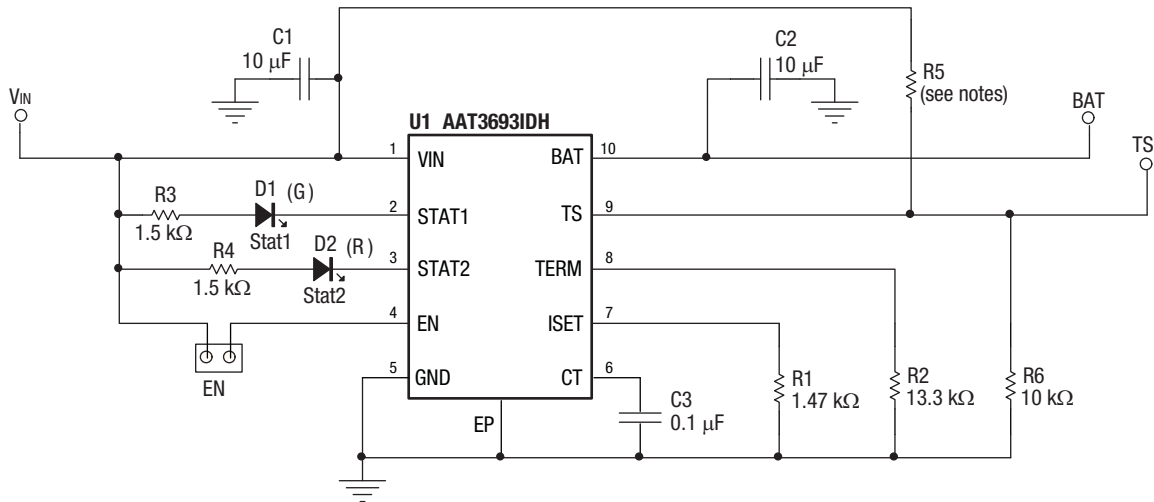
C1
10 μF

C2
10 μF

R5
(see notes)

$V_{IN}$

BAT

TS

U1 AAT3693IDH

1 VIN
2 STAT1
3 STAT2
4 EN
5 GND

10 BAT
9 TS
8 TERM
7 ISET
6 CT

EP

R3
1.5 kΩ

D1 (G)
Stat1

R4
1.5 kΩ

D2 (R)
Stat2

EN

C3
0.1 μF

R1
1.47 kΩ

R2
13.3 kΩ

R6
10 kΩ